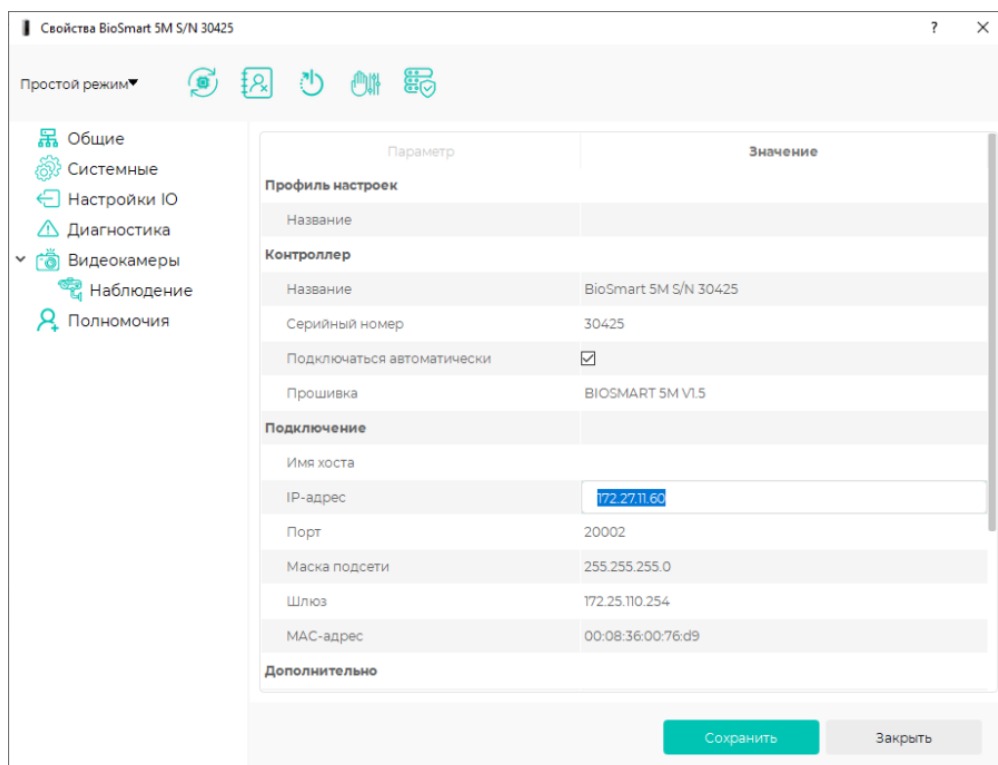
Свойства BioSmart 5M S/N 30425

?

Простой режим

Общие
Системные
Настройки IO
Диагностика
Видеокамеры
Наблюдение
Полномочия

| Параметр | Значение |
|---|---|
| Профиль настроек | |
| Название | |
| Контроллер | |
| Название | BioSmart 5M S/N 30425 |
| Серийный номер | 30425 |
| Подключаться автоматически | ☑ |
| Прошивка | BIOSMART 5M V1.5 |
| Подключение | |
| Имя хоста | |
| IP-адрес | 172.27.11.60 |
| Порт | 20002 |
| Маска подсети | 255.255.255.0 |
| Шлюз | 172.25.110.254 |
| MAC-адрес | 00:08:36:00:76:d9 |
| Дополнительно | |

Сохранить
Закрыть